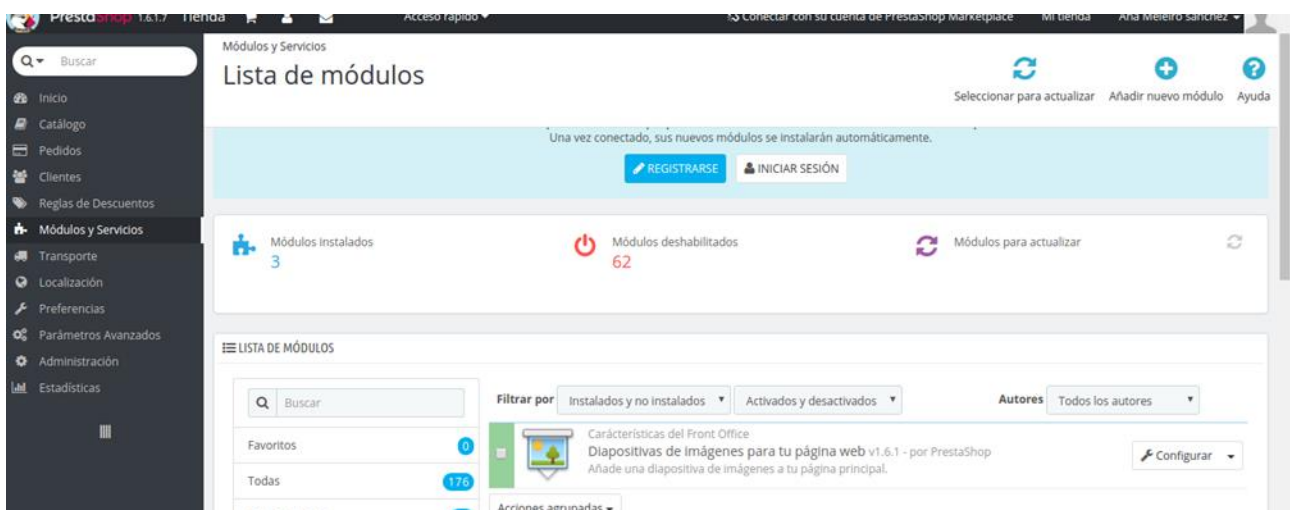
PrestaShop 1.6.1.7 Tienda Acceso rápido ▾ Conectar con su cuenta de PrestaShop Marketplace Mi tienda Ana Meleiro Sánchez ▾

Buscar

Inicio
Catálogo
Pedidos
Clientes
Reglas de Descuentos
Módulos y Servicios
Transporte
Localización
Preferencias
Parámetros Avanzados
Administración
Estadísticas

Módulos y Servicios

Lista de módulos

Seleccionar para actualizar Añadir nuevo módulo Ayuda

Una vez conectado, sus nuevos módulos se instalarán automáticamente.

REGISTRARSE INICIAR SESIÓN

Módulos instalados
3

Módulos deshabilitados
62

Módulos para actualizar

LISTA DE MÓDULOS

Buscar

Favoritos 0
Todas 176

Filtrar por Instalados y no instalados ▾ Activados y desactivados ▾ Autores Todos los autores ▾

Características del Front Office
Diapositivas de imágenes para tu página web v1.6.1 - por PrestaShop
Añade una diapositiva de imágenes a tu página principal.

Configurar ▾

Acciones agrupadas ▾